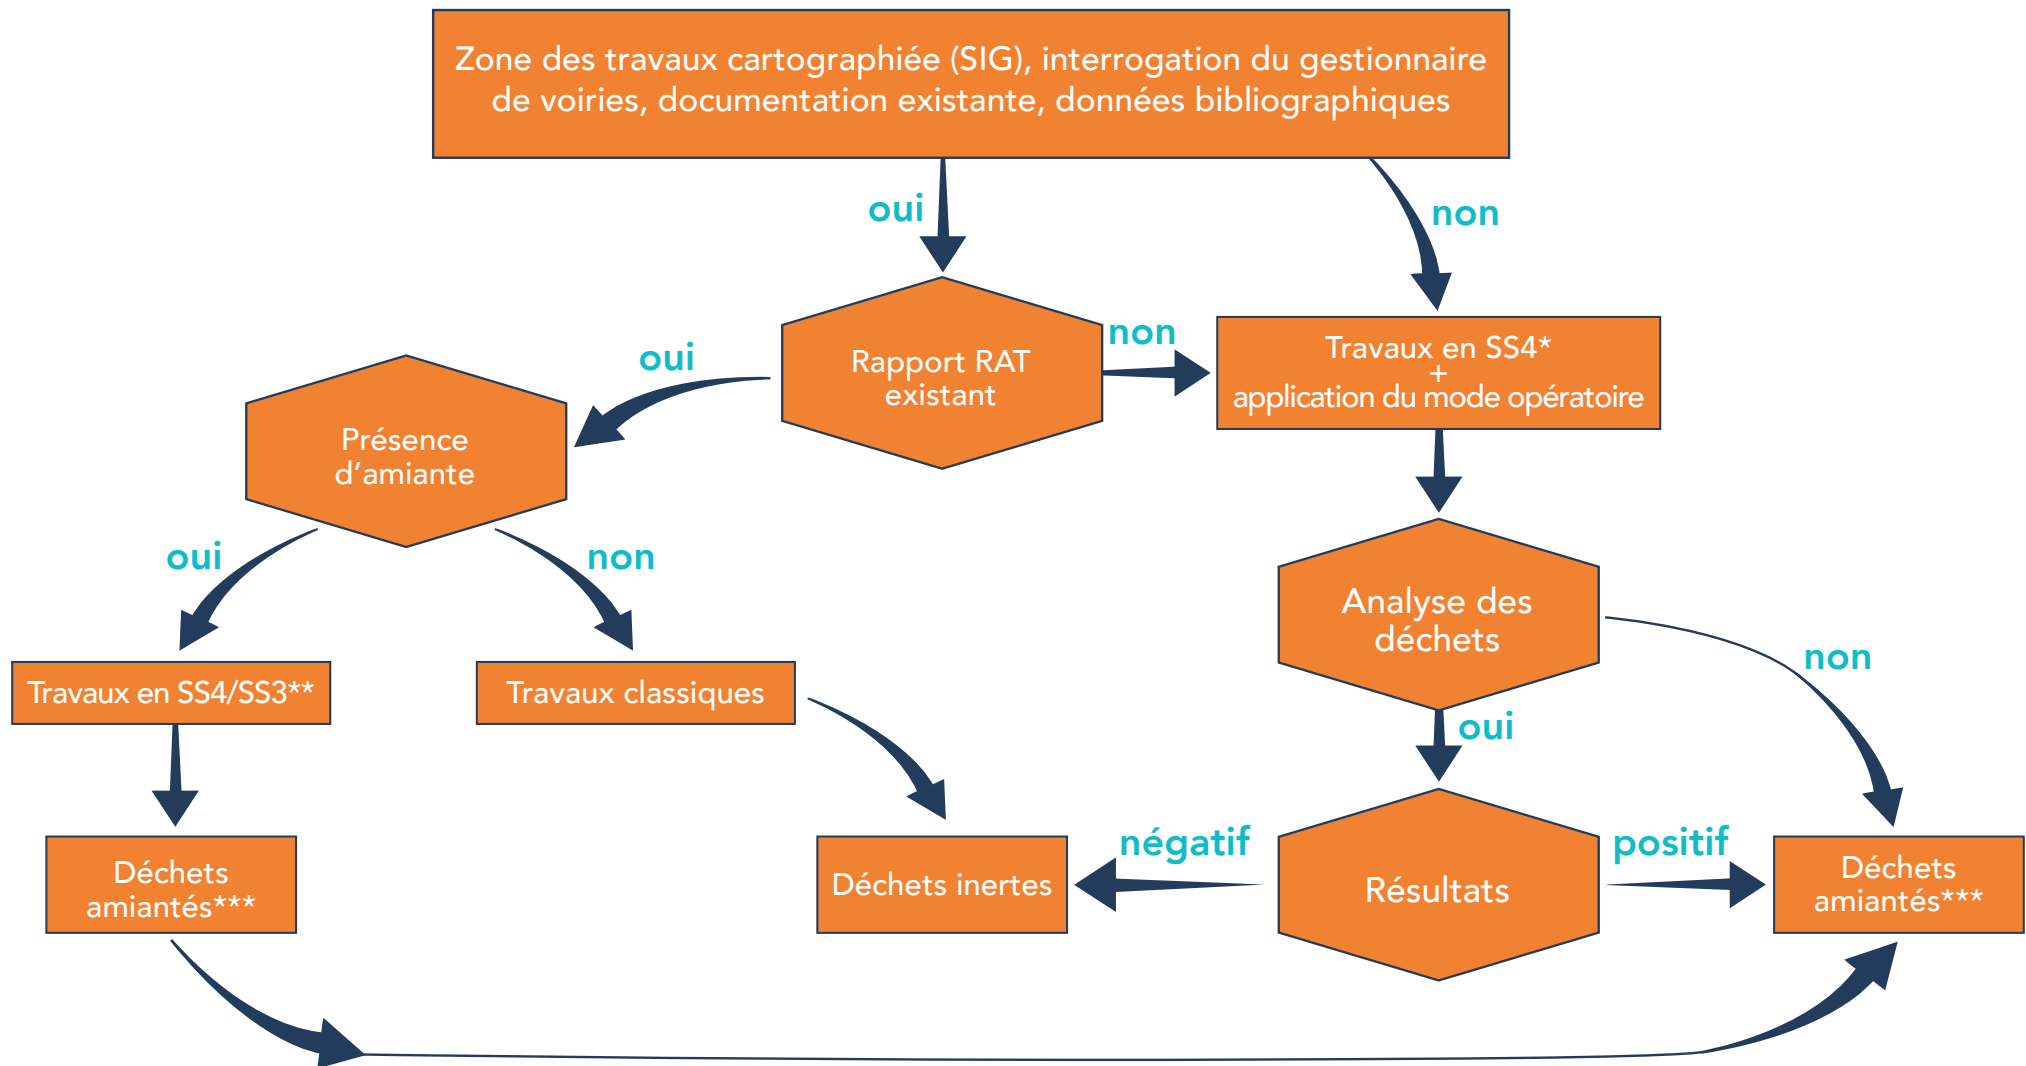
Zone des travaux cartographiée (SIG), interrogation du gestionnaire de voiries, documentation existante, données bibliographiques

oui

non

Rapport RAT existant

non

Travaux en SS4*
+
application du mode opératoire

oui

Présence d’amiante

oui

non

Analyse des déchets

non

Travaux en SS4/SS3**

Travaux classiques

oui

Déchets amiantés***

Déchets inertes

négatif

Résultats

positif

Déchets amiantés***